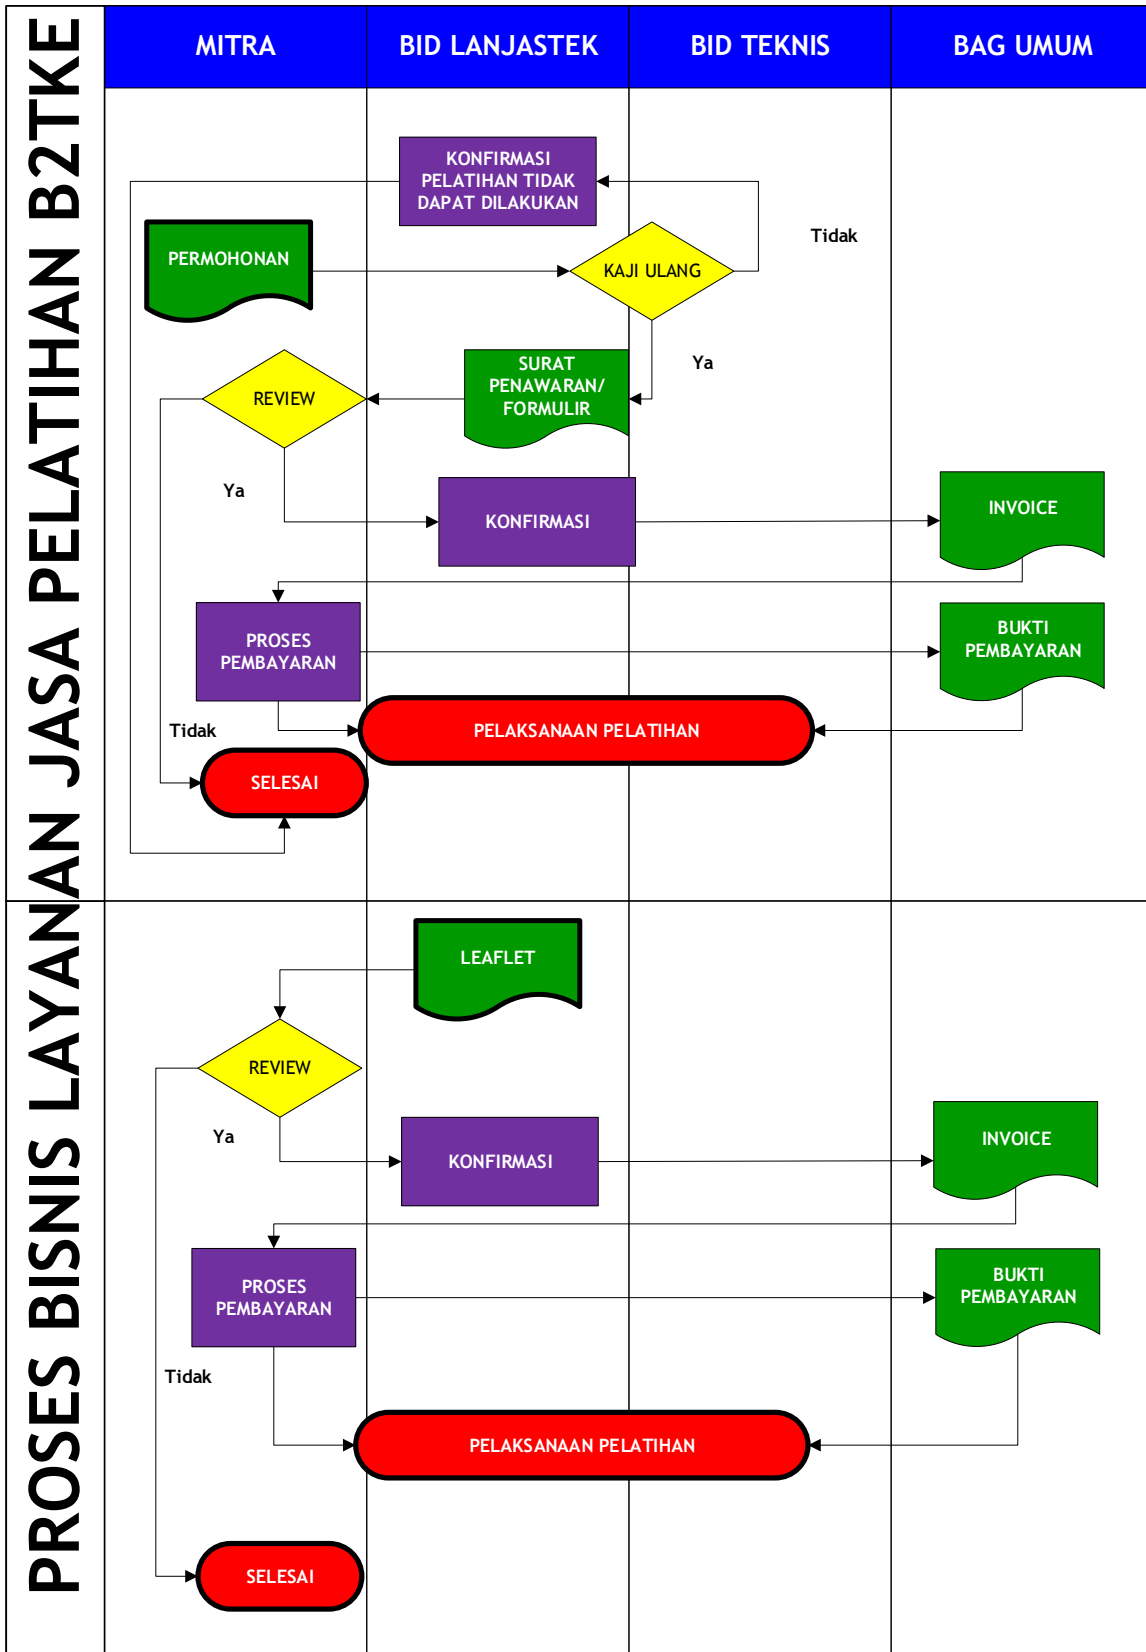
PROSES BISNIS LAYANAN JASA PELATIHAN B2TKE

| MITRA | BID LANJASTEK | BID TEKNIS | BAG UMUM |
|---|---|---|---|

KONFIRMASI PELATIHAN TIDAK DAPAT DILAKUKAN

PERMOHONAN

KAJI ULANG

Tidak

Ya

SURAT PENAWARAN/ FORMULIR

REVIEW

Ya

KONFIRMASI

INVOICE

PROSES PEMBAYARAN

BUKTI PEMBAYARAN

Tidak

PELAKSANAAN PELATIHAN

SELESAI

LEAFLET

REVIEW

Ya

KONFIRMASI

INVOICE

PROSES PEMBAYARAN

BUKTI PEMBAYARAN

Tidak

PELAKSANAAN PELATIHAN

SELESAI